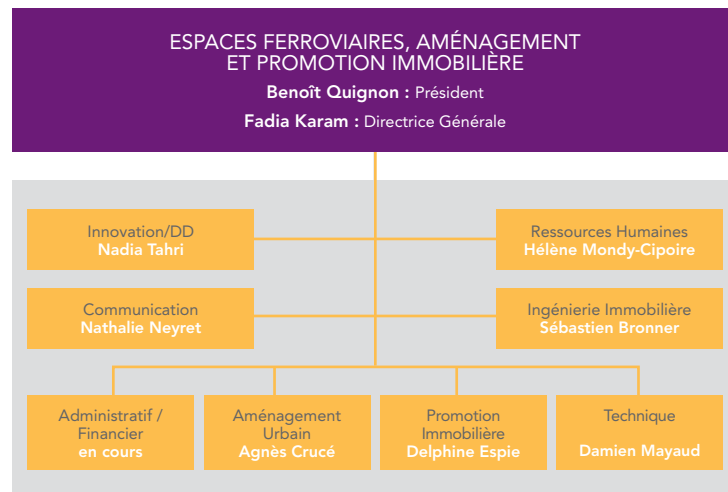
ESPACES FERROVIAIRES, AMÉNAGEMENT ET PROMOTION IMMOBILIÈRE

**Benoît Quignon :** Président

**Fadia Karam :** Directrice Générale

Innovation/DD
**Nadia Tahri**

Ressources Humaines
**Hélène Mondy-Cipoire**

Communication
**Nathalie Neyret**

Ingénierie Immobilière
**Sébastien Bronner**

Administratif / Financier
**en cours**

Aménagement Urbain
**Agnès Crucé**

Promotion Immobilière
**Delphine Espie**

Technique
**Damien Mayaud**